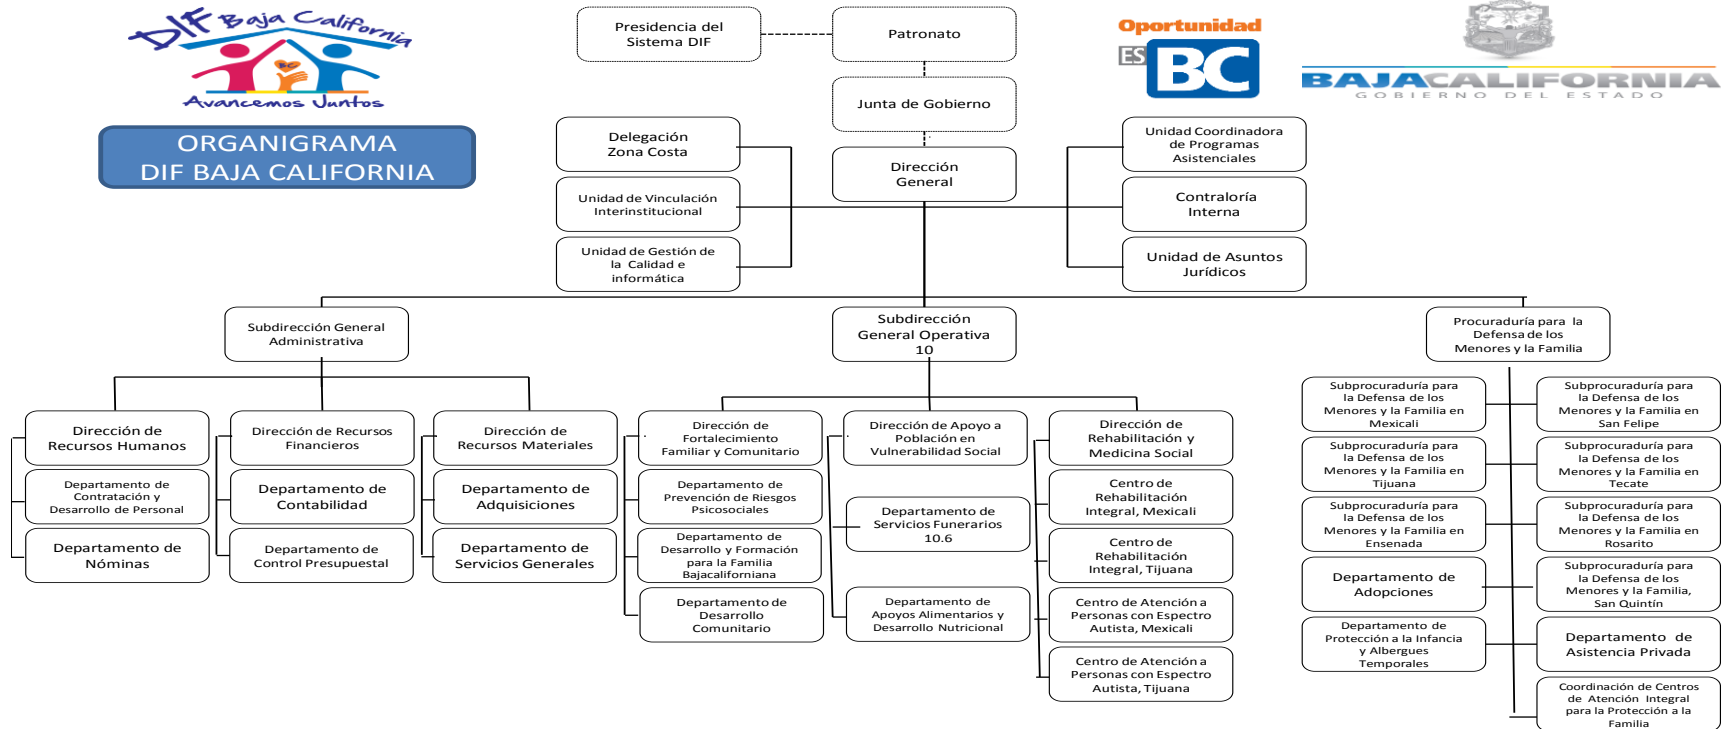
DIF Baja California
Avancemos Juntos

ORGANIGRAMA
DIF BAJA CALIFORNIA

Presidencia del Sistema DIF

Patronato

Oportunidad ES BC

BAJA CALIFORNIA
GOBIERNO DEL ESTADO

Junta de Gobierno

Delegación Zona Costa

Dirección General

Unidad Coordinadora de Programas Asistenciales

Unidad de Vinculación Interinstitucional

Contraloría Interna

Unidad de Gestión de la Calidad e informática

Unidad de Asuntos Jurídicos

Subdirección General Administrativa

Subdirección General Operativa 10

Procuraduría para la Defensa de los Menores y la Familia

Dirección de Recursos Humanos

Departamento de Contratación y Desarrollo de Personal

Departamento de Nóminas

Dirección de Recursos Financieros

Departamento de Contabilidad

Departamento de Control Presupuestal

Dirección de Recursos Materiales

Departamento de Adquisiciones

Departamento de Servicios Generales

Dirección de Fortalecimiento Familiar y Comunitario

Departamento de Prevención de Riesgos Psicosociales

Departamento de Desarrollo y Formación para la Familia Bajacaliforniana

Departamento de Desarrollo Comunitario

Dirección de Apoyo a Población en Vulnerabilidad Social

Departamento de Servicios Funerarios 10.6

Departamento de Apoyos Alimentarios y Desarrollo Nutricional

Dirección de Rehabilitación y Medicina Social

Centro de Rehabilitación Integral, Mexicali

Centro de Rehabilitación Integral, Tijuana

Centro de Atención a Personas con Espectro Autista, Mexicali

Centro de Atención a Personas con Espectro Autista, Tijuana

Subprocuraduría para la Defensa de los Menores y la Familia en Mexicali

Subprocuraduría para la Defensa de los Menores y la Familia en Tijuana

Subprocuraduría para la Defensa de los Menores y la Familia en Ensenada

Departamento de Adopciones

Departamento de Protección a la Infancia y Albergues Temporales

Subprocuraduría para la Defensa de los Menores y la Familia en San Felipe

Subprocuraduría para la Defensa de los Menores y la Familia en Tecate

Subprocuraduría para la Defensa de los Menores y la Familia en Rosarito

Subprocuraduría para la Defensa de los Menores y la Familia, San Quintín

Departamento de Asistencia Privada

Coordinación de Centros de Atención Integral para la Protección a la Familia